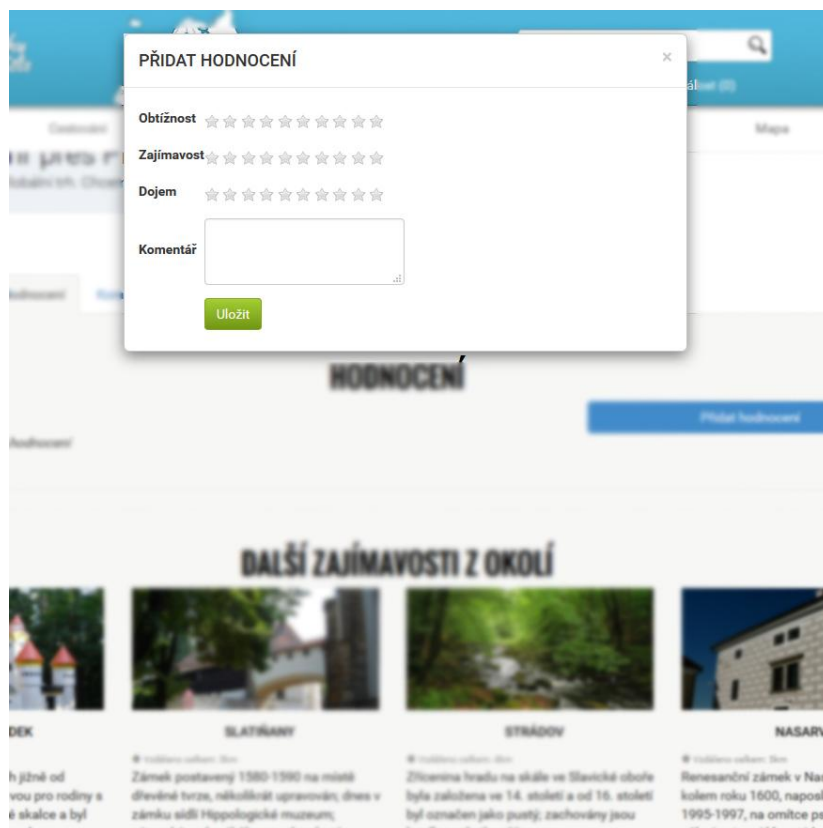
PŘIDAT HODNOCENÍ

×

Obtížnost

Zajímavost

Dojem

Komentář

Uložit

HODNOCENÍ

Přidat hodnocení

DALŠÍ ZAJÍMAVOSTI Z OKOLÍ

DEK

SLATIŇANY

Zámek postavený 1580-1590 na místě dřevěné tvrze, několikrát upravován; dnes v zámku sídlí Hippologické muzeum;

STRÁDOV

Zřícenina hradu na skále ve Slavické oboře byla založena ve 14. století a od 16. století byl označen jako pustý; zachovány jsou

NASARV

Renesanční zámek v Na kolem roku 1600, naposl 1995-1997, na omítce p

h jižně od vou pro rodiny s é skalce a byl